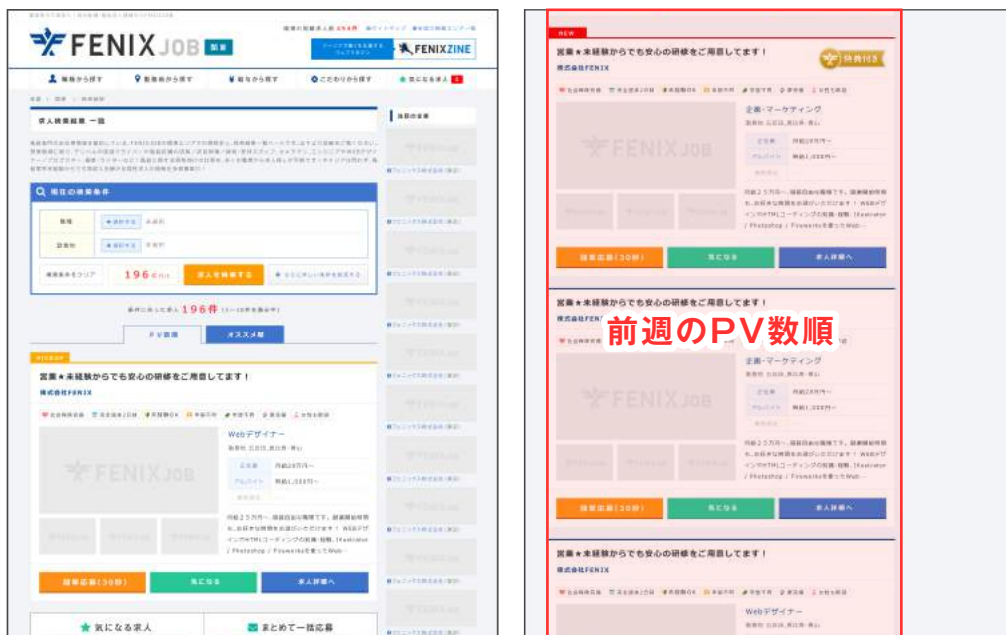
FENIX JOB 関東

掲載の総数求人数 654件

FENIXZINE

職種から探す 勤務地から探す 駅名から探す こだわりから探す 気になる求人

求人検索結果 一覧

現在の検索条件

職種

勤務地

検索条件をクリア 196件 求人を検索する

条件に該当した求人 196件

PV数順 オススメ順

PICKUP

営業★未経験からでも安心の研修をご用意してます！

株式会社FENIX

FENIX JOB

Webデザイナー

簡単応募(30秒) 気になる 求人詳細へ

気になる求人 まとめて一括応募

NEW

営業★未経験からでも安心の研修をご用意してます！

株式会社FENIX

特典付き

FENIX JOB

企画・マーケティング

簡単応募(30秒) 気になる 求人詳細へ

営業★未経験からでも安心の研修をご用意してます！

株式会社FENIX

前週のPV数順

FENIX JOB

企画・マーケティング

簡単応募(30秒) 気になる 求人詳細へ

営業★未経験からでも安心の研修をご用意してます！

株式会社FENIX

Webデザイナー